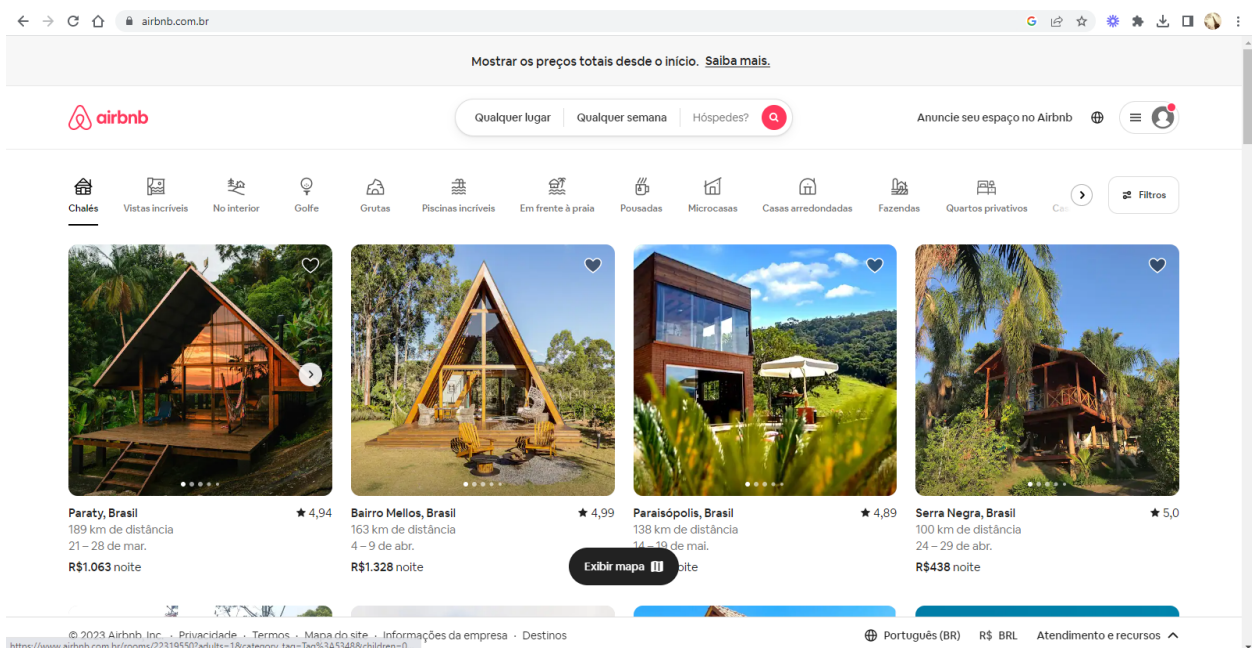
airbnb.com.br

Mostrar os preços totais desde o início. Saiba mais.

airbnb

Qualquer lugar | Qualquer semana | Hóspedes?

Anuncie seu espaço no Airbnb

Chalés | Vistas incríveis | No interior | Golfe | Grutas | Piscinas incríveis | Em frente à praia | Pousadas | Microcasas | Casas arredondadas | Fazendas | Quartos privativos | Ca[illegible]

Filtros

Paraty, Brasil ★ 4,94
189 km de distância
21 – 28 de mar.
R$1.063 noite

Bairro Mellos, Brasil ★ 4,99
163 km de distância
4 – 9 de abr.
R$1.328 noite

Paraisópolis, Brasil ★ 4,89
138 km de distância
14 – 19 de mai.
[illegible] noite

Serra Negra, Brasil ★ 5,0
100 km de distância
24 – 29 de abr.
R$438 noite

Exibir mapa

© 2023 Airbnb, Inc. · Privacidade · Termos · Mapa do site · Informações da empresa · Destinos

Português (BR) R$ BRL Atendimento e recursos

https://www.airbnb.com.br/rooms/22319550?adults=1&category_tag=Tag%3A5348&children=0